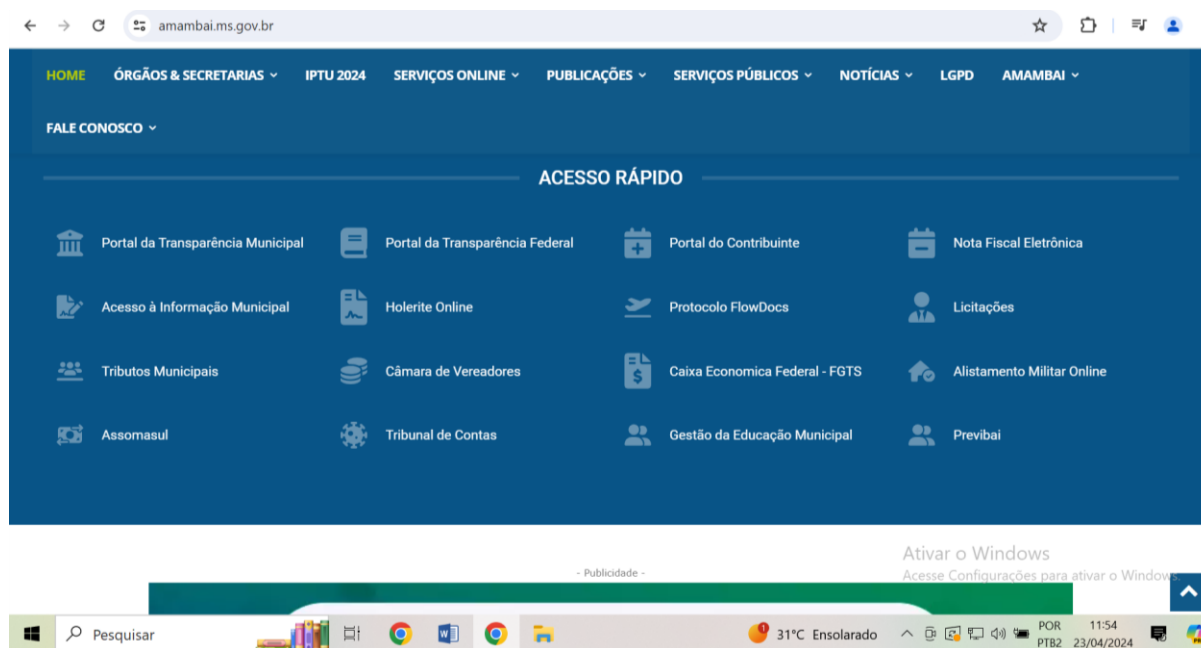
amambai.ms.gov.br

HOME ÓRGÃOS & SECRETARIAS IPTU 2024 SERVIÇOS ONLINE PUBLICAÇÕES SERVIÇOS PÚBLICOS NOTÍCIAS LGPD AMAMBAI

FALE CONOSCO

ACESSO RÁPIDO

Portal da Transparência Municipal
Portal da Transparência Federal
Portal do Contribuinte
Nota Fiscal Eletrônica
Acesso à Informação Municipal
Holerite Online
Protocolo FlowDocs
Licitações
Tributos Municipais
Câmara de Vereadores
Caixa Economica Federal - FGTS
Alistamento Militar Online
Assomasul
Tribunal de Contas
Gestão da Educação Municipal
Previbai

- Publicidade -

Ativar o Windows
Acesse Configurações para ativar o Windows.

Pesquisar
31°C Ensolarado
POR PTB2
11:54 23/04/2024